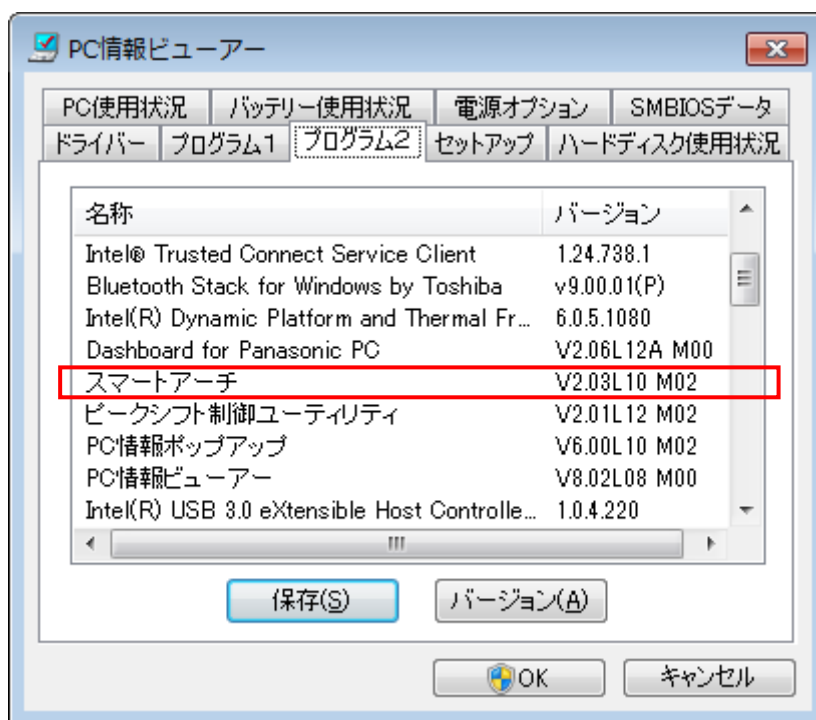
PC情報ビューアー

PC使用状況 | バッテリー使用状況 | 電源オプション | SMBIOSデータ
ドライバー | プログラム1 | プログラム2 | セットアップ | ハードディスク使用状況

| 名称 | バージョン |
|---|---|
| Intel® Trusted Connect Service Client | 1.24.738.1 |
| Bluetooth Stack for Windows by Toshiba | v9.00.01(P) |
| Intel(R) Dynamic Platform and Thermal Fr... | 6.0.5.1080 |
| Dashboard for Panasonic PC | V2.06L12A M00 |
| スマートアーチ | V2.03L10 M02 |
| ピークシフト制御ユーティリティ | V2.01L12 M02 |
| PC情報ポップアップ | V6.00L10 M02 |
| PC情報ビューアー | V8.02L08 M00 |
| Intel(R) USB 3.0 eXtensible Host Controlle... | 1.0.4.220 |

保存(S) バージョン(A)

OK キャンセル